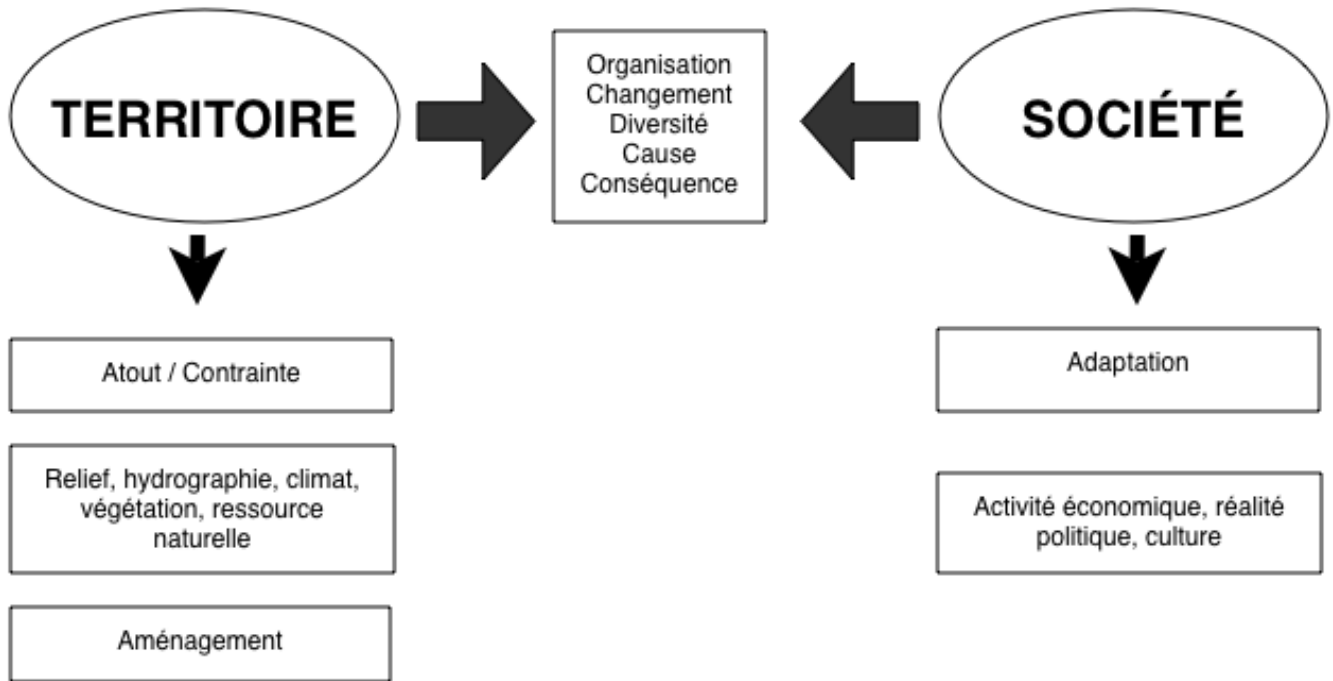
TERRITOIRE

Organisation
Changement
Diversité
Cause
Conséquence

SOCIÉTÉ

Atout / Contrainte

Relief, hydrographie, climat, végétation, ressource naturelle

Aménagement

Adaptation

Activité économique, réalité politique, culture